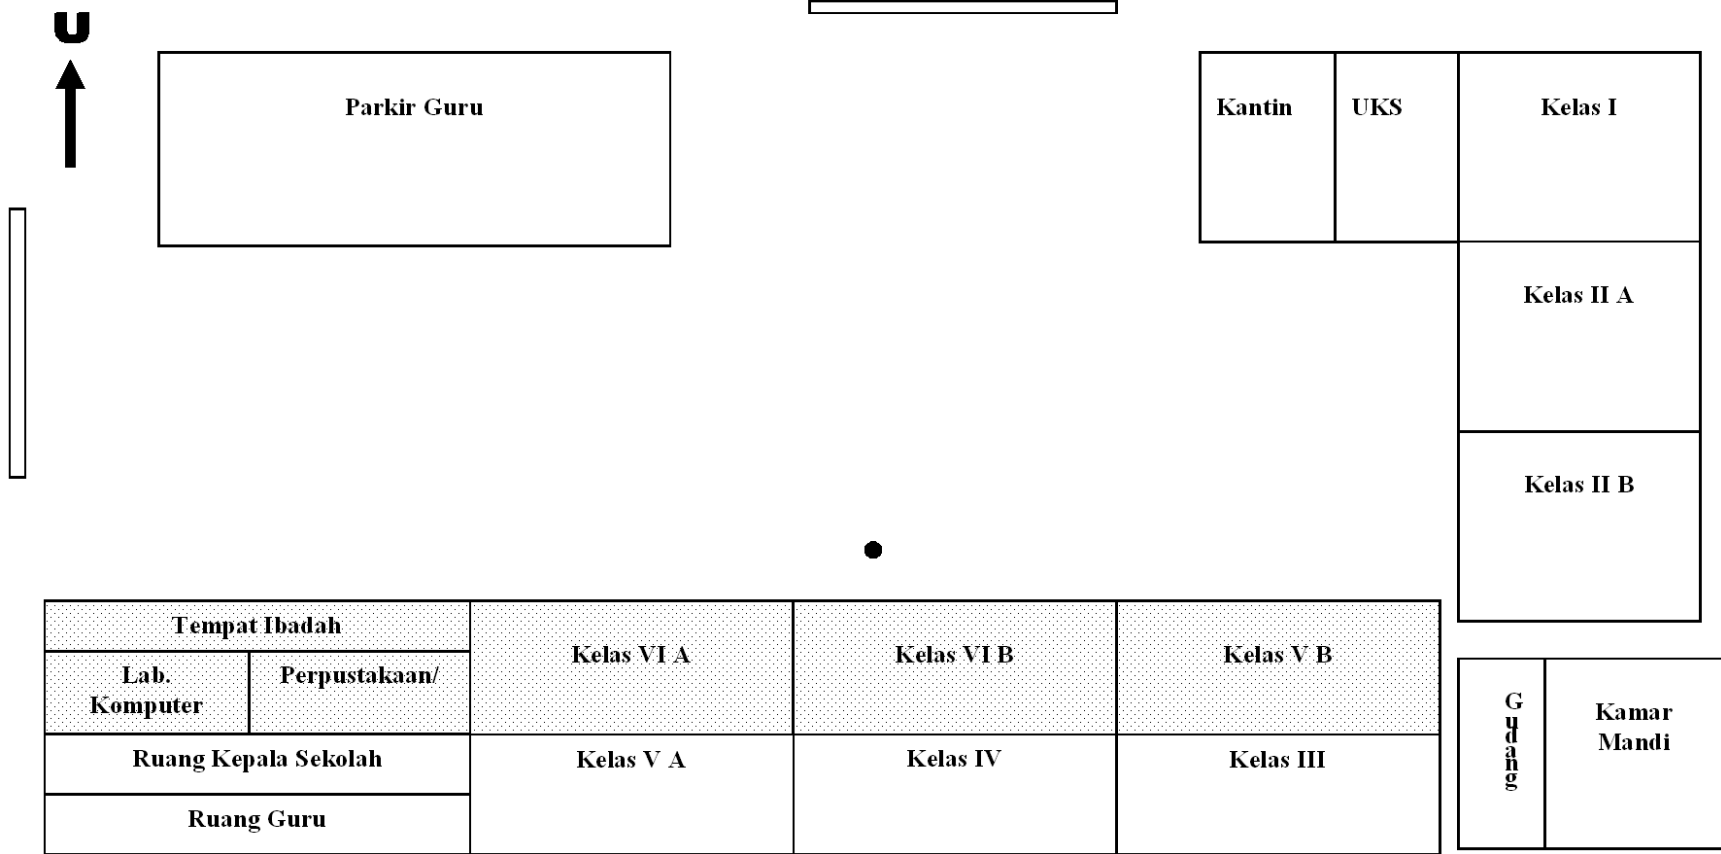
U

Parkir Guru

Kantin

UKS

Kelas I

Kelas II A

Kelas II B

Tempat Ibadah

Lab. Komputer

Perpustakaan/

Kelas VI A

Kelas VI B

Kelas V B

Ruang Kepala Sekolah

Ruang Guru

Kelas V A

Kelas IV

Kelas III

Gudang

Kamar Mandi